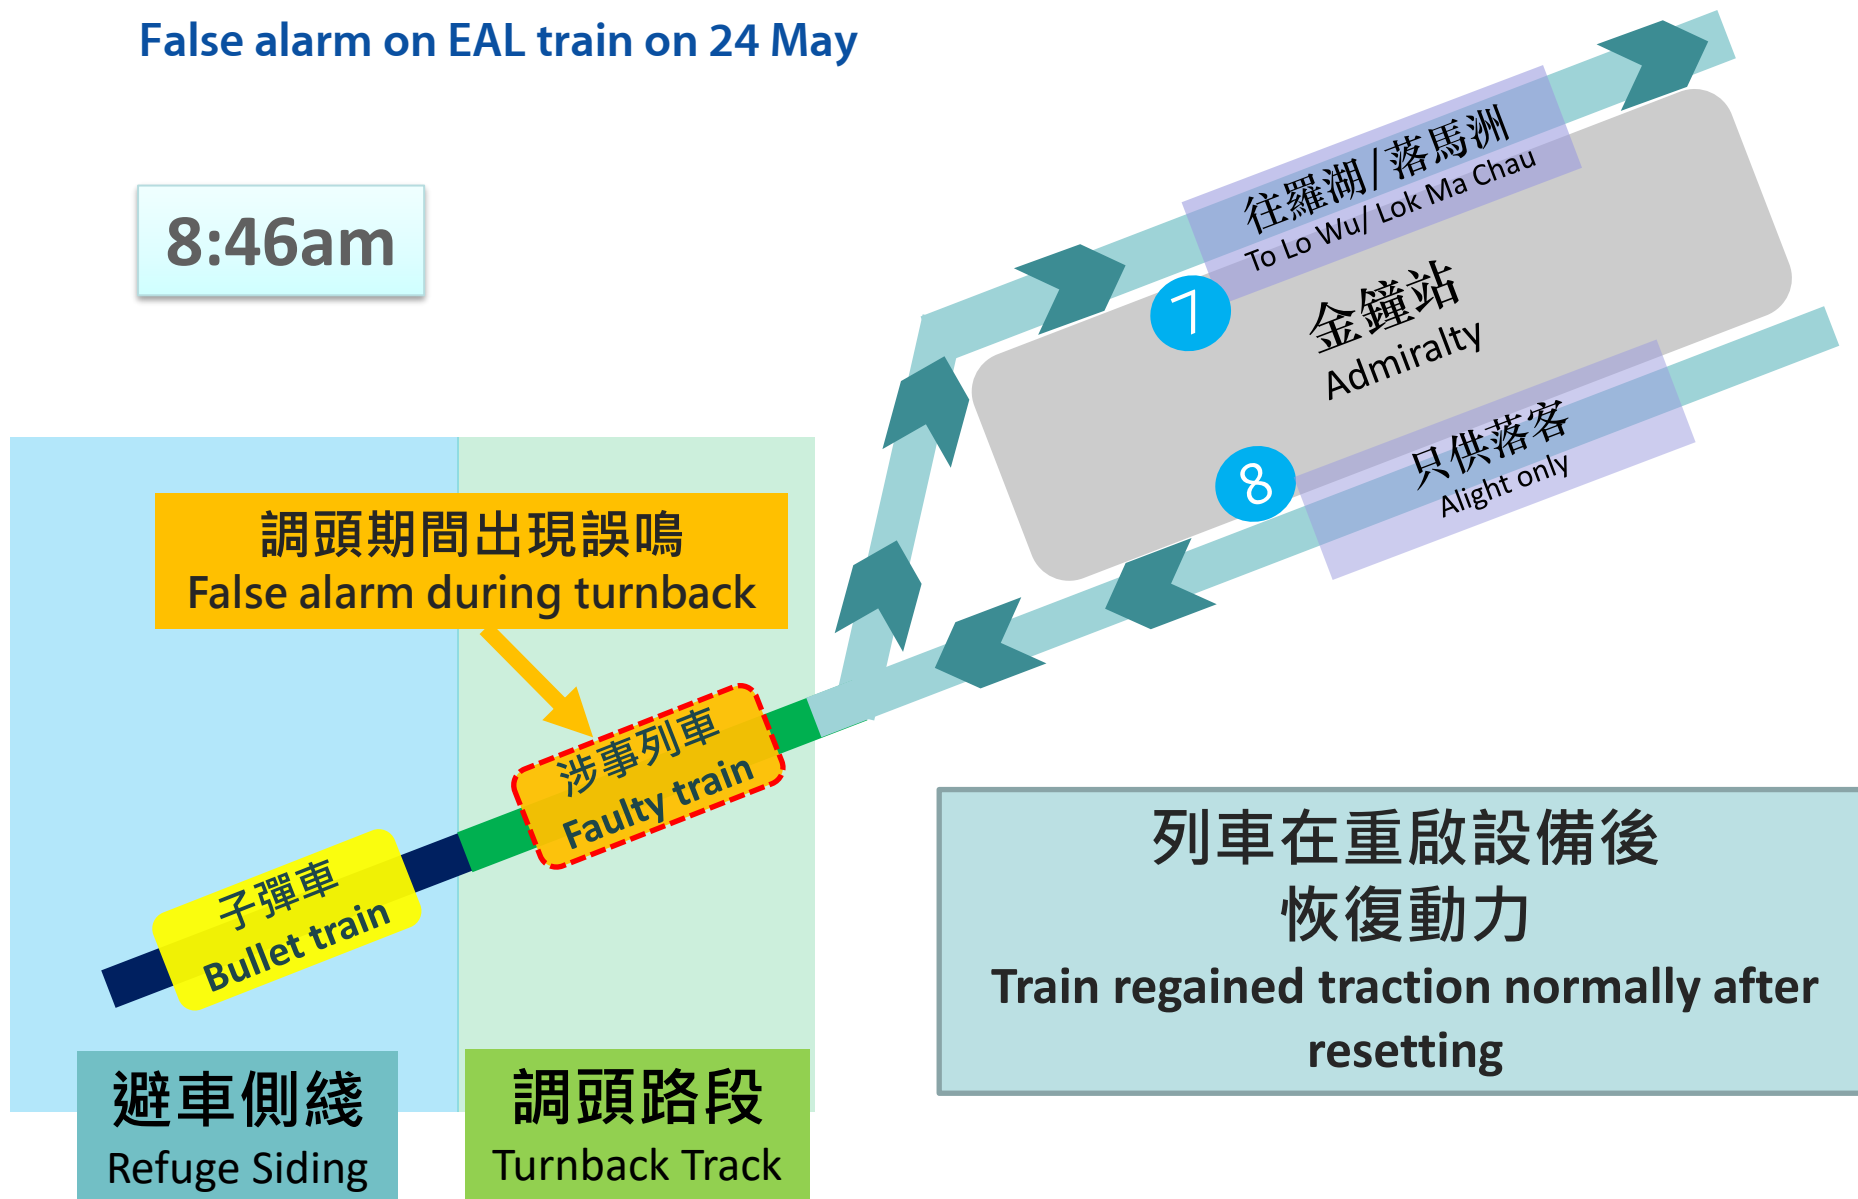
False alarm on EAL train on 24 May

8:46am

往羅湖/落馬洲
To Lo Wu/ Lok Ma Chau

7

金鐘站
Admiralty

8

只供落客
Alight only

調頭期間出現誤鳴
False alarm during turnback

涉事列車
Faulty train

子彈車
Bullet train

列車在重啟設備後
恢復動力
Train regained traction normally after resetting

避車側綫
Refuge Siding

調頭路段
Turnback Track